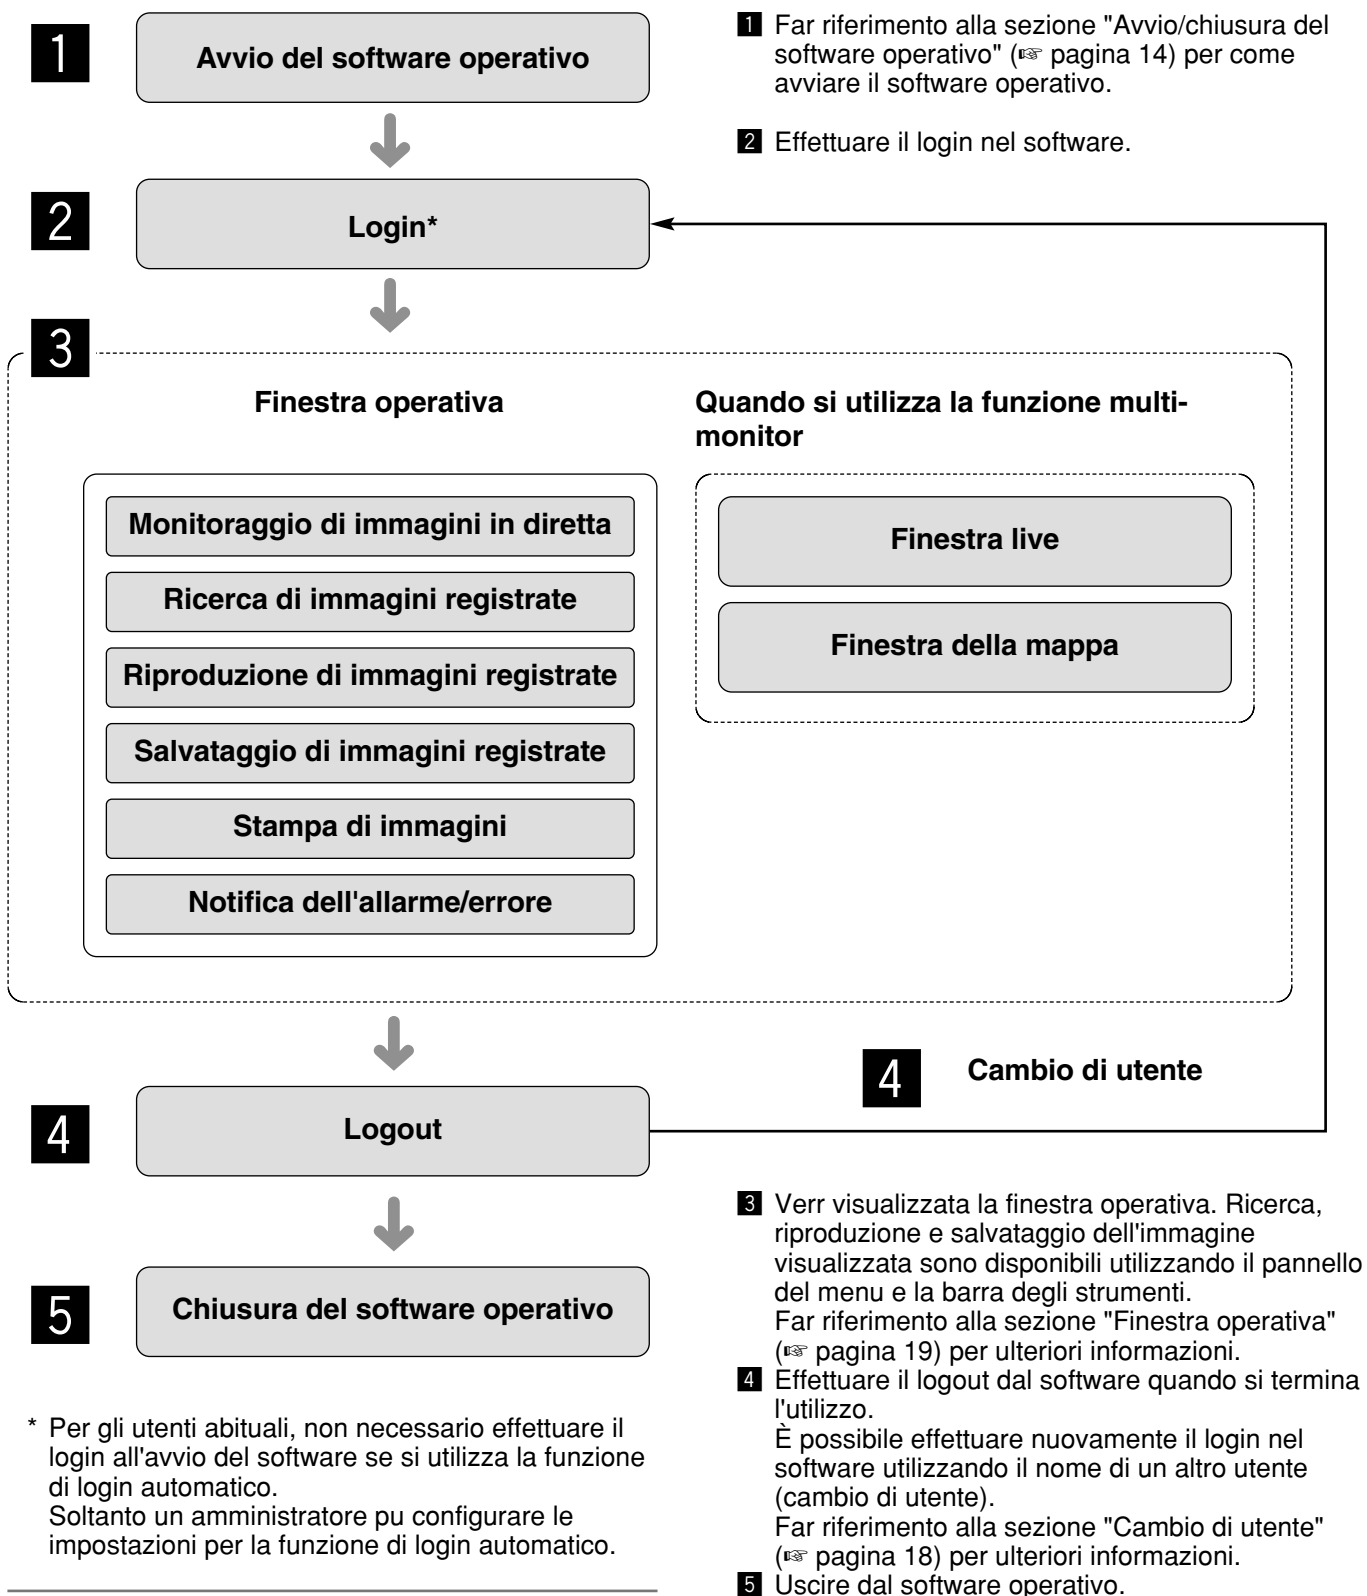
1 Avvio del software operativo

2 Login*

3

Finestra operativa

Monitoraggio di immagini in diretta

Ricerca di immagini registrate

Riproduzione di immagini registrate

Salvataggio di immagini registrate

Stampa di immagini

Notifica dell'allarme/errore

Quando si utilizza la funzione multimonitor

Finestra live

Finestra della mappa

4 Logout

4 Cambio di utente

5 Chiusura del software operativo

* Per gli utenti abituali, non necessario effettuare il login all'avvio del software se si utilizza la funzione di login automatico.
Soltanto un amministratore pu configurare le impostazioni per la funzione di login automatico.

1 Far riferimento alla sezione "Avvio/chiusura del software operativo" (☞ pagina 14) per come avviare il software operativo.

2 Effettuare il login nel software.

3 Verr visualizzata la finestra operativa. Ricerca, riproduzione e salvataggio dell'immagine visualizzata sono disponibili utilizzando il pannello del menu e la barra degli strumenti.
Far riferimento alla sezione "Finestra operativa" (☞ pagina 19) per ulteriori informazioni.
4 Effettuare il logout dal software quando si termina l'utilizzo.
È possibile effettuare nuovamente il login nel software utilizzando il nome di un altro utente (cambio di utente).
Far riferimento alla sezione "Cambio di utente" (☞ pagina 18) per ulteriori informazioni.
5 Uscire dal software operativo.